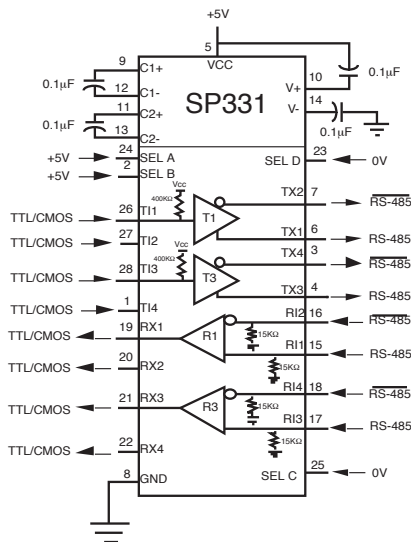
+5V
5
VCC
9
C1+
12
C1-
0.1μF
11
C2+
13
C2-
0.1μF
SP331
10
V+
0.1μF
14
V-
0.1μF
+5V
24
SEL A
+5V
2
SEL B
23
SEL D
0V
Vcc
400KΩ
TTL/CMOS
26
TI1
T1
TX2
7
$\overline{\text{RS-485}}$
TX1
6
RS-485
TTL/CMOS
27
TI2
Vcc
400KΩ
TTL/CMOS
28
TI3
T3
TX4
3
$\overline{\text{RS-485}}$
TX3
4
RS-485
TTL/CMOS
1
TI4
TTL/CMOS
19
RX1
R1
15KΩ
RI2
16
$\overline{\text{RS-485}}$
RI1
15
RS-485
15KΩ
TTL/CMOS
20
RX2
TTL/CMOS
21
RX3
R3
15KΩ
RI4
18
$\overline{\text{RS-485}}$
RI3
17
RS-485
15KΩ
TTL/CMOS
22
RX4
8
GND
SEL C
25
0V